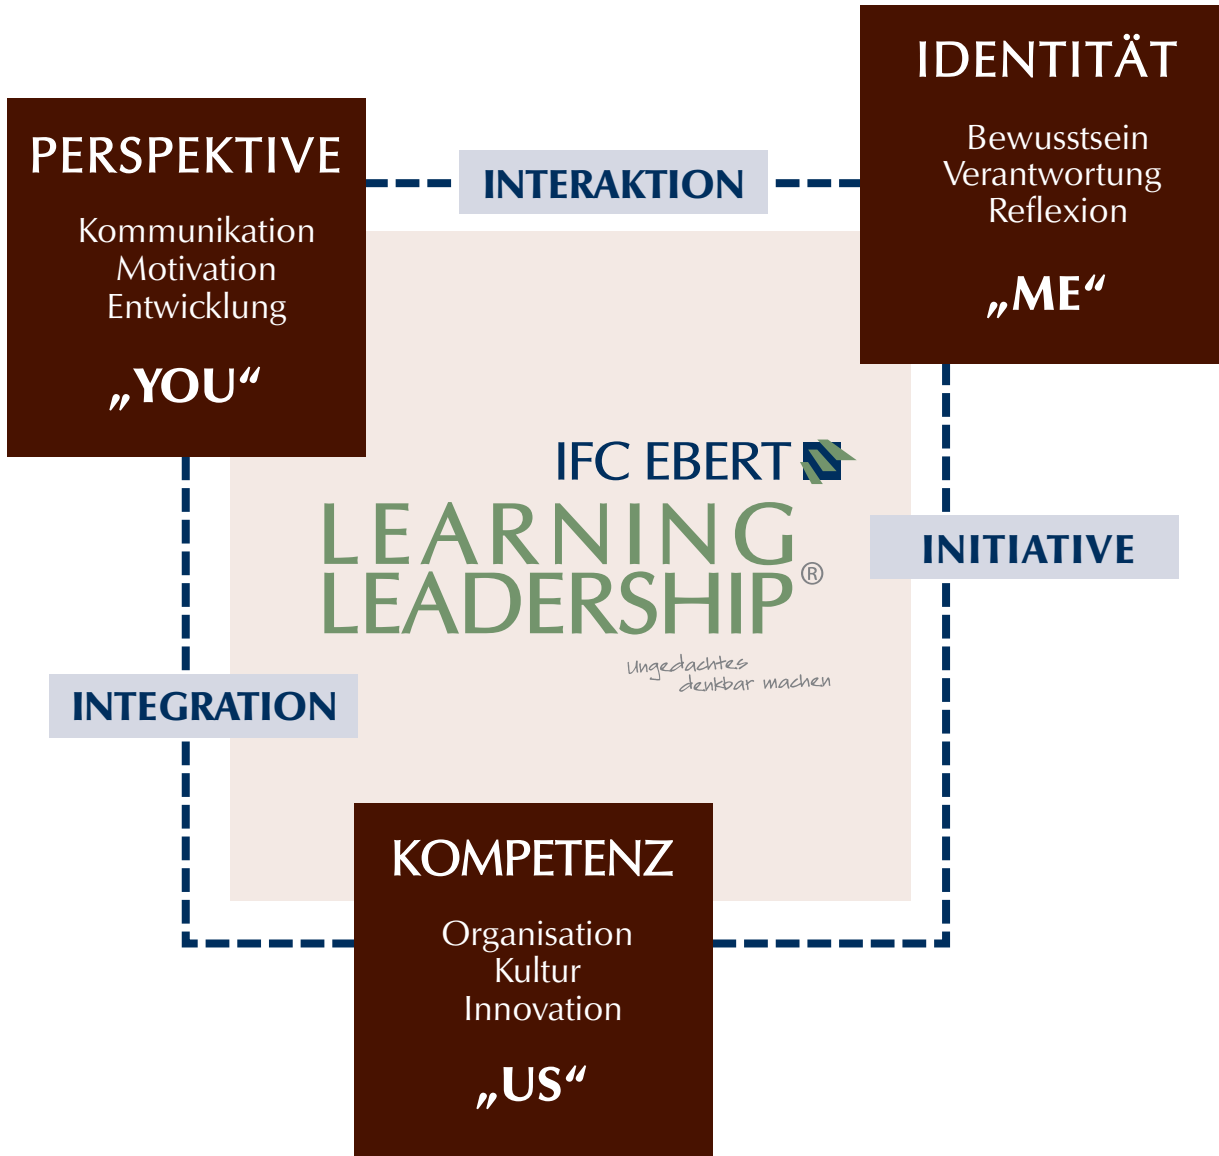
IDENTITÄT

Bewusstsein
Verantwortung
Reflexion

„ME“

PERSPEKTIVE

Kommunikation
Motivation
Entwicklung

„YOU“

INTERAKTION

IFC EBERT

LEARNING LEADERSHIP®

Ungedachtes denkbar machen

INITIATIVE

INTEGRATION

KOMPETENZ

Organisation
Kultur
Innovation

„US“